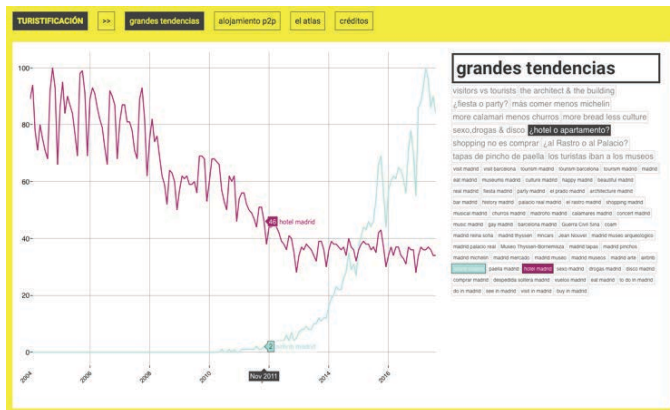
TURISTIFICACIÓN >> grandes tendencias alojamiento p2p el atlas créditos

100
80
60
40
20
0

45 hotel madrid
2 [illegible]
Nov 2011

2004 2006 2008 2010 2012 2014 2016

grandes tendencias

visitors vs tourists the architect & the building
¿fiesta o party? más comer menos michelin
more calamari menos churros more bread less culture
sexo,drogas & disco ¿hotel o apartamento?
shopping no es comprar ¿al Rastro o al Palacio?
tapas de pincho de paella los turistas iban a los museos

visit madrid visit barcelona tourism madrid tourism barcelona tourism madrid madrid
eat madrid museums madrid culture madrid happy madrid beautiful madrid
real madrid fiesta madrid party madrid el prado madrid architecture madrid
bar madrid history madrid palacio real madrid el rastro madrid shopping madrid
musical madrid churros madrid madroño madrid calamares madrid concert madrid
music madrid gay madrid barcelona madrid Guerra Civil fotos coam
madrid reina sofia madrid thyssen mercado Jean Nouvel madrid museo arqueologico
madrid palacio real Museo Thyssen-Bornemisza madrid tapas madrid pinchos
madrid michelin madrid mercado madrid museo madrid museos madrid arte airbnb
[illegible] paella madrid hotel madrid sexo madrid drogas madrid disco madrid
comprar madrid despedida soltera madrid sueko madrid eat madrid to do in madrid
do in madrid see in madrid visit in madrid buy in madrid